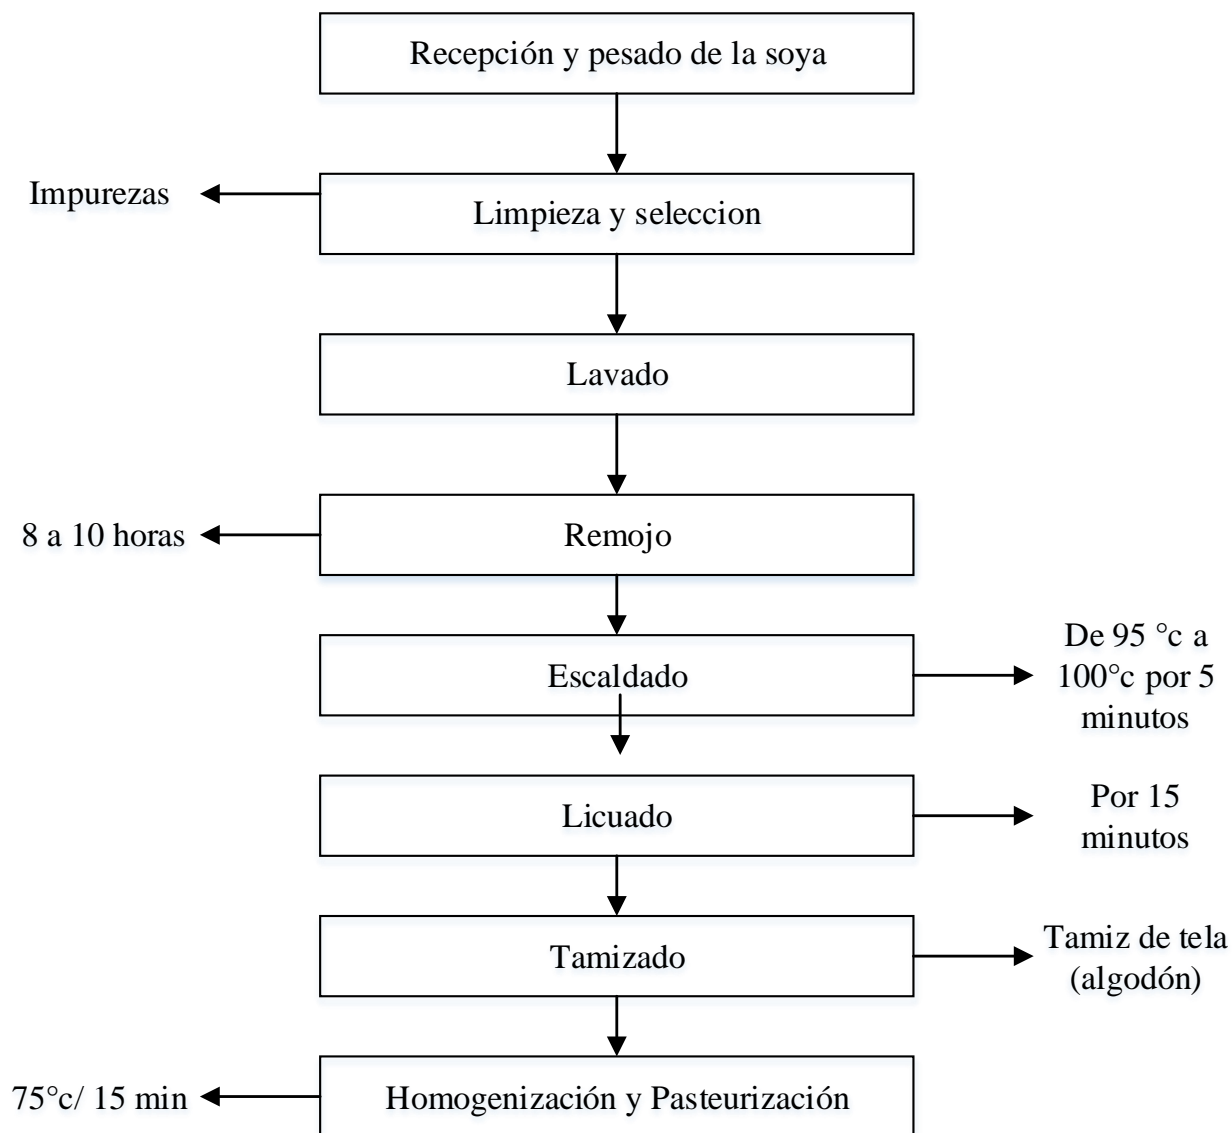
Recepción y pesado de la soya

Impurezas

Limpieza y seleccion

Lavado

8 a 10 horas

Remojo

Escaldado

De 95 °c a 100°c por 5 minutos

Licuado

Por 15 minutos

Tamizado

Tamiz de tela (algodón)

75°c/ 15 min

Homogenización y Pasteurización